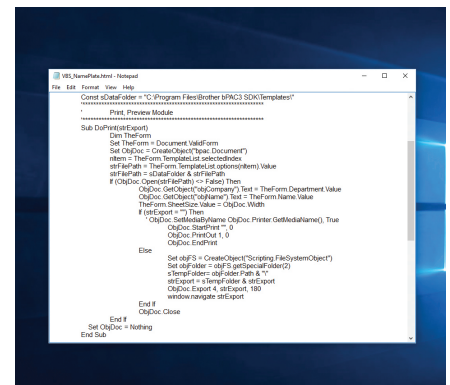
VBS_NamePlate.html - Notepad

File Edit Format View Help

Const sDataFolder = "C:\Program Files\Brother bPAC3 SDK\Templates\"
'**************************************************************
' Print, Preview Module
'**************************************************************
Sub DoPrint(strExport)
Dim TheForm
Set TheForm = Document.ValidForm
Set ObjDoc = CreateObject("bpac.Document")
nItem = TheForm.TemplateList.selectedIndex
strFilePath = TheForm.TemplateList.options(nItem).Value
strFilePath = sDataFolder & strFilePath
If (ObjDoc.Open(strFilePath) <> False) Then
ObjDoc.GetObject("objCompany").Text = TheForm.Department.Value
ObjDoc.GetObject("objName").Text = TheForm.Name.Value
TheForm.SheetSize.Value = ObjDoc.Width
If (strExport = "") Then
' ObjDoc.SetMediaByName ObjDoc.Printer.GetMediaName(), True
ObjDoc.StartPrint "", 0
ObjDoc.PrintOut 1, 0
ObjDoc.EndPrint
Else
Set objFS = CreateObject("Scripting.FileSystemObject")
Set objFolder = objFS.GetSpecialFolder(2)
sTempFolder= objFolder.Path & "\"
strExport = sTempFolder & strExport
ObjDoc.Export 4, strExport, 180
window.navigate strExport
End If
ObjDoc.Close
End If
Set ObjDoc = Nothing
End Sub